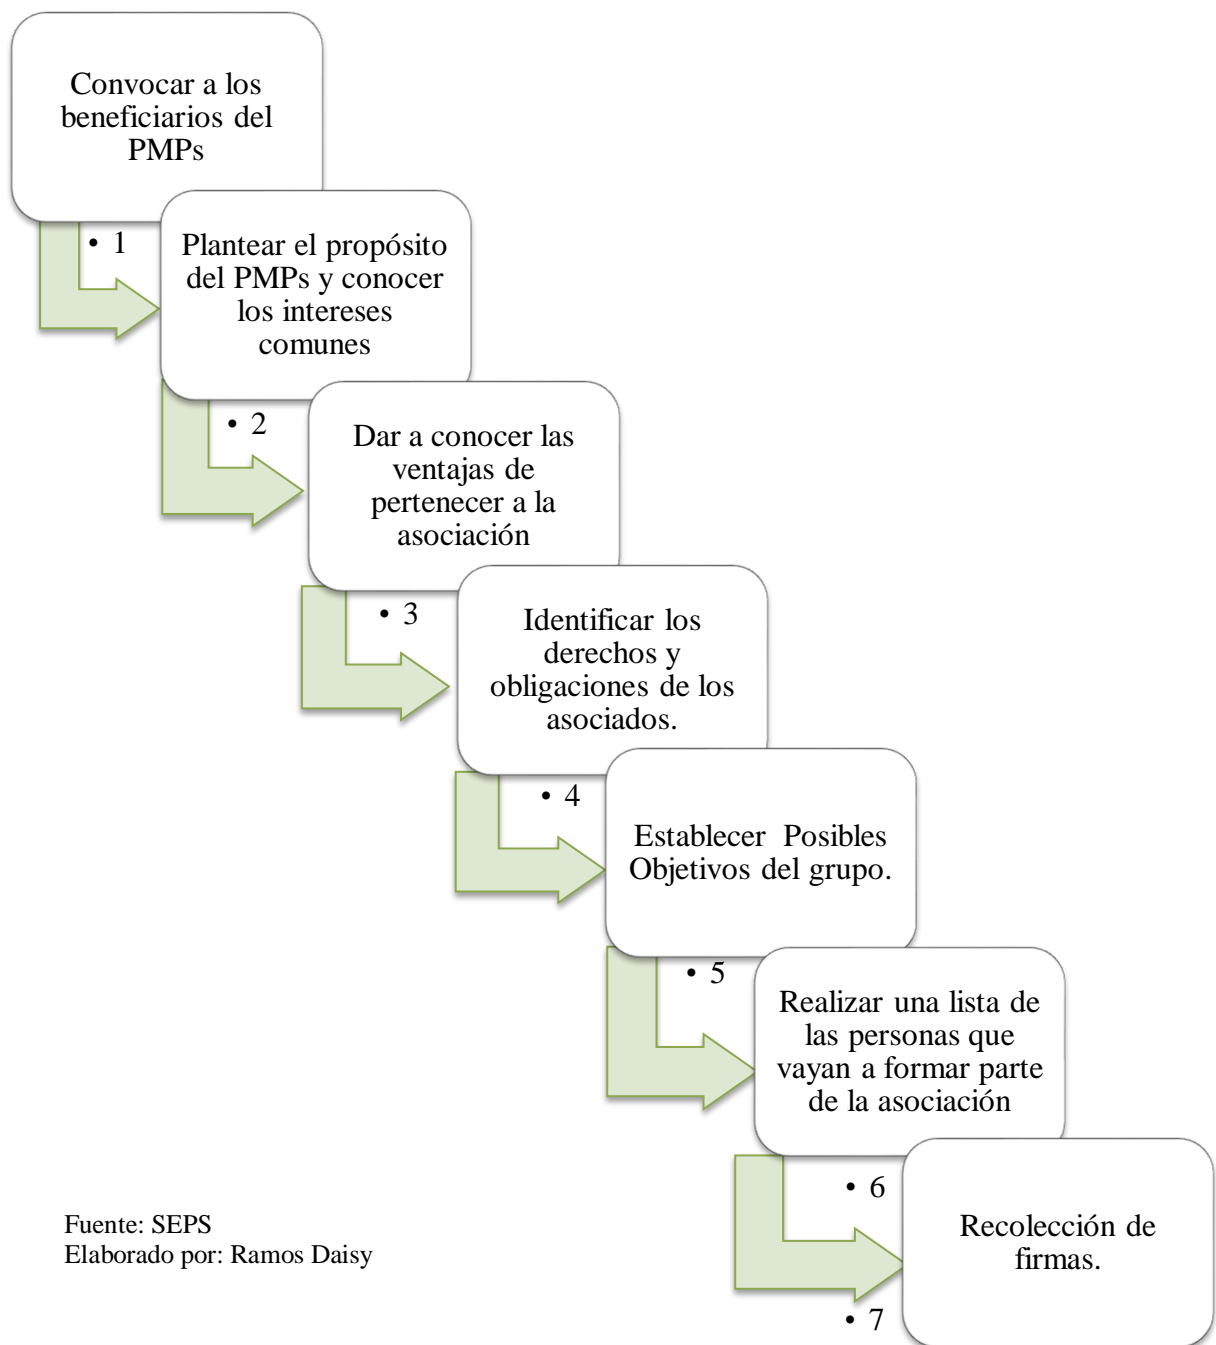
Convocar a los beneficiarios del PMPs

• 1

Plantear el propósito del PMPs y conocer los intereses comunes

• 2

Dar a conocer las ventajas de pertenecer a la asociación

• 3

Identificar los derechos y obligaciones de los asociados.

• 4

Establecer Posibles Objetivos del grupo.

• 5

Realizar una lista de las personas que vayan a formar parte de la asociación

• 6

Recolección de firmas.

• 7

Fuente: SEPS
Elaborado por: Ramos Daisy